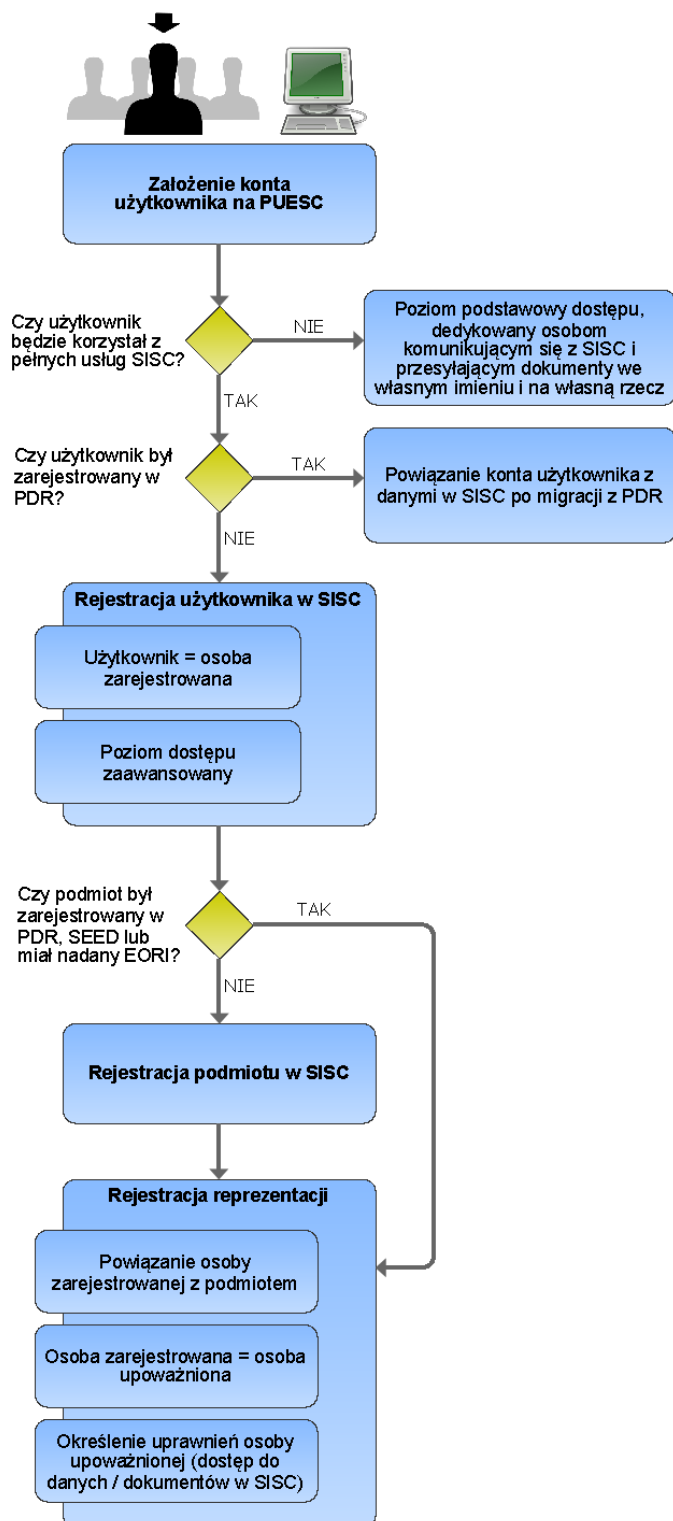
Założenie konta użytkownika na PUESC

Czy użytkownik będzie korzystał z pełnych usług SISC?

NIE

Poziom podstawowy dostępu, dedykowany osobom komunikującym się z SISC i przesyłającym dokumenty we własnym imieniu i na własną rzecz

TAK

Czy użytkownik był zarejestrowany w PDR?

TAK

Powiązanie konta użytkownika z danymi w SISC po migracji z PDR

NIE

Rejestracja użytkownika w SISC

Użytkownik = osoba zarejestrowana

Poziom dostępu zaawansowany

Czy podmiot był zarejestrowany w PDR, SEED lub miał nadany EORI?

TAK

NIE

Rejestracja podmiotu w SISC

Rejestracja reprezentacji

Powiązanie osoby zarejestrowanej z podmiotem

Osoba zarejestrowana = osoba upoważniona

Określenie uprawnień osoby upoważnionej (dostęp do danych / dokumentów w SISC)